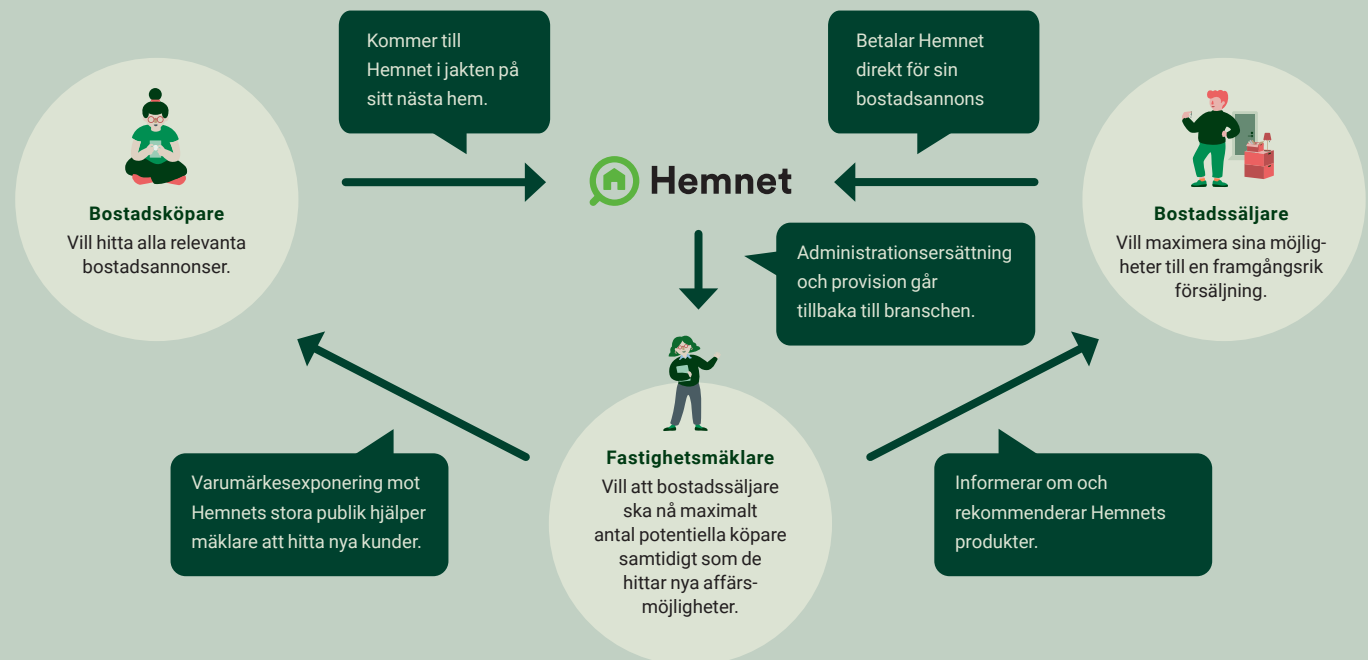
Kommer till Hemnet i jakten på sitt nästa hem.

Betalar Hemnet direkt för sin bostadsannons

Bostadsköpare
Vill hitta alla relevanta bostadsannonser.

Hemnet

Bostadssäljare
Vill maximera sina möjligheter till en framgångsrik försäljning.

Administrationsersättning och provision går tillbaka till branschen.

Varumärkesexponering mot Hemnets stora publik hjälper mäklare att hitta nya kunder.

Fastighetsmäklare
Vill att bostadssäljare ska nå maximalt antal potentiella köpare samtidigt som de hittar nya affärsmöjligheter.

Informerar om och rekommenderar Hemnets produkter.